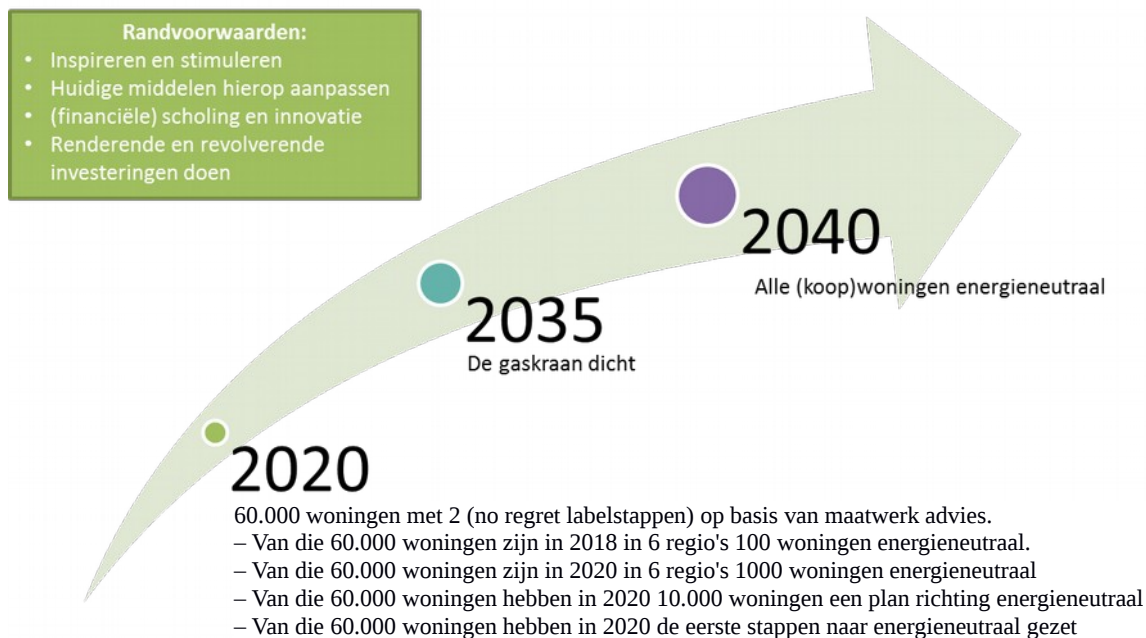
Randvoorwaarden:
• Inspireren en stimuleren
• Huidige middelen hierop aanpassen
• (financiële) scholing en innovatie
• Renderende en revolverende investeringen doen

2040
Alle (koop)woningen energieneutraal

2035
De gaskraan dicht

2020
60.000 woningen met 2 (no regret labelstappen) op basis van maatwerk advies.
– Van die 60.000 woningen zijn in 2018 in 6 regio's 100 woningen energieneutraal.
– Van die 60.000 woningen zijn in 2020 in 6 regio's 1000 woningen energieneutraal
– Van die 60.000 woningen hebben in 2020 10.000 woningen een plan richting energieneutraal
– Van die 60.000 woningen hebben in 2020 de eerste stappen naar energieneutraal gezet